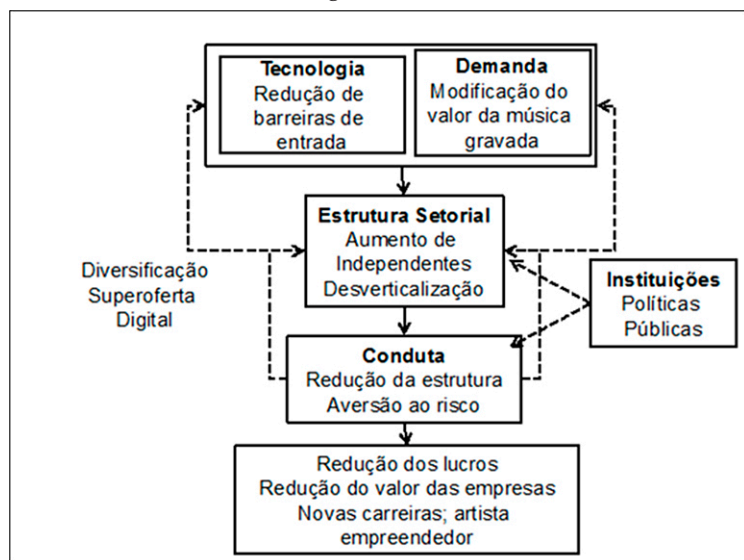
Tecnologia
Redução de barreiras de entrada

Demanda
Modificação do valor da música gravada

Estrutura Setorial
Aumento de Independentes
Desverticalização

Diversificação
Superoferta
Digital

Instituições
Políticas
Públicas

Conduta
Redução da estrutura
Aversão ao risco

Redução dos lucros
Redução do valor das empresas
Novas carreiras; artista empreendedor